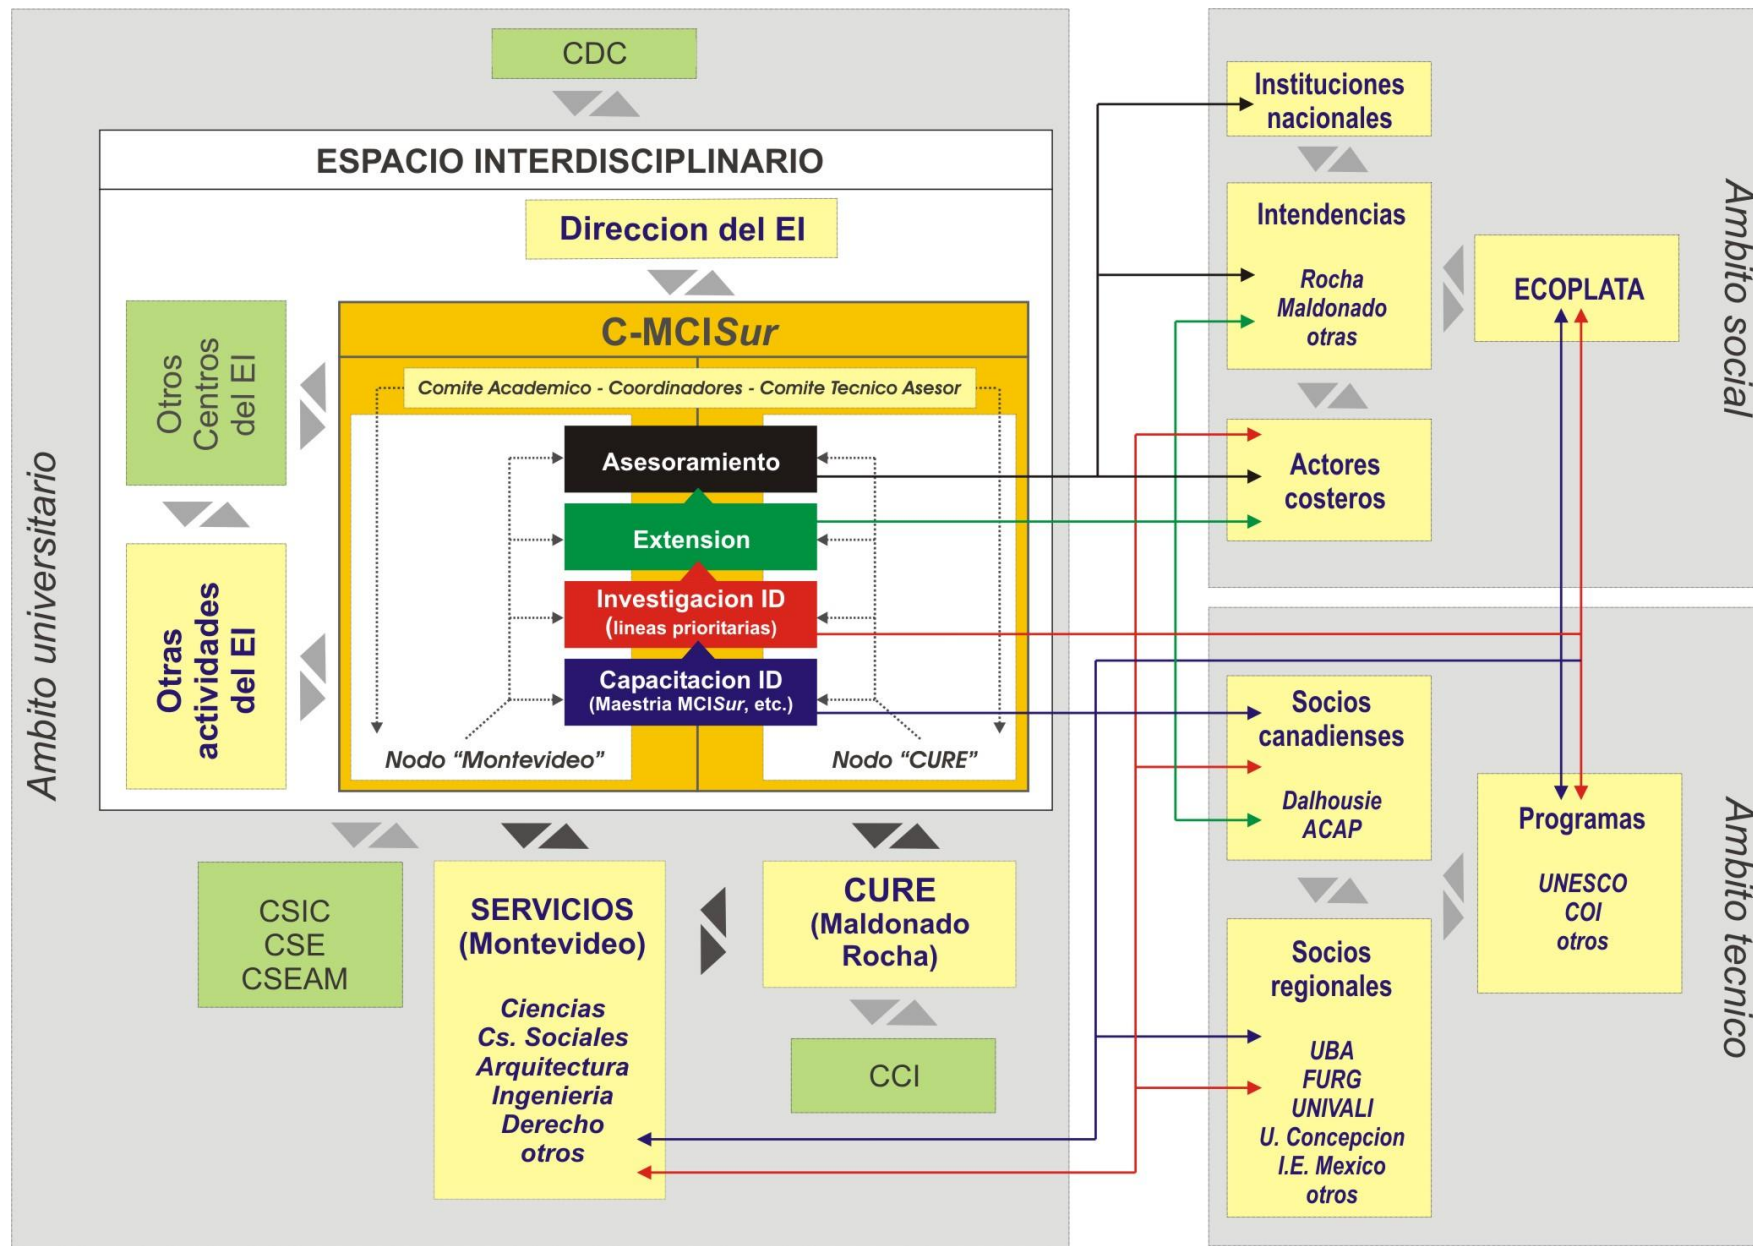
Ambito universitario

CDC

ESPACIO INTERDISCIPLINARIO

Direccion del EI

Otros Centros del EI

Otras actividades del EI

C-MCISur

Comite Academico - Coordinadores - Comite Tecnico Asesor

Asesoramiento

Extension

Investigacion ID
(lineas prioritarias)

Capacitacion ID
(Maestria MCISur, etc.)

Nodo "Montevideo"

Nodo "CURE"

CSIC
CSE
CSEAM

SERVICIOS
(Montevideo)

Ciencias
Cs. Sociales
Arquitectura
Ingenieria
Derecho
otros

CURE
(Maldonado
Rocha)

CCI

Ambito social

Instituciones nacionales

Intendencias

Rocha
Maldonado
otras

ECOPLATA

Actores costeros

Ambito tecnico

Socios canadienses

Dalhousie
ACAP

Programas

UNESCO
COI
otros

Socios regionales

UBA
FURG
UNIVALI
U. Concepcion
I.E. Mexico
otros